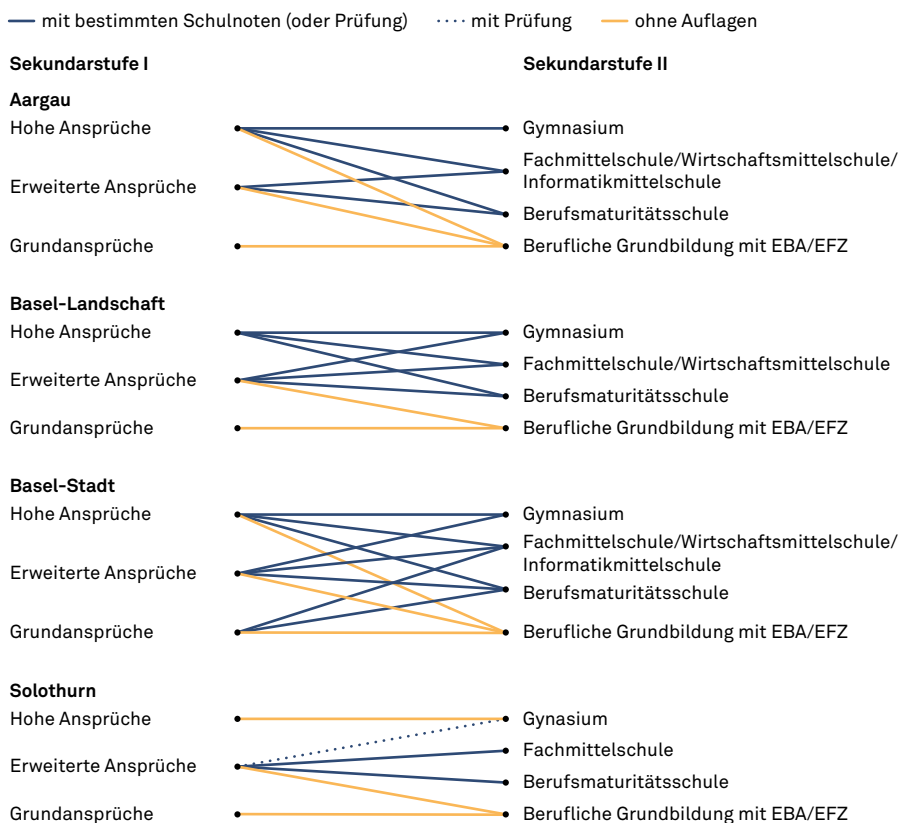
— mit bestimmten Schulnoten (oder Prüfung) ····· mit Prüfung — ohne Auflagen

Sekundarstufe I

Sekundarstufe II

Aargau

Hohe Ansprüche

Erweiterte Ansprüche

Grundansprüche

Gymnasium

Fachmittelschule/Wirtschaftsmittelschule/ Informatikmittelschule

Berufsmaturitätsschule

Berufliche Grundbildung mit EBA/EFZ

Basel-Landschaft

Hohe Ansprüche

Erweiterte Ansprüche

Grundansprüche

Gymnasium

Fachmittelschule/Wirtschaftsmittelschule

Berufsmaturitätsschule

Berufliche Grundbildung mit EBA/EFZ

Basel-Stadt

Hohe Ansprüche

Erweiterte Ansprüche

Grundansprüche

Gymnasium

Fachmittelschule/Wirtschaftsmittelschule/ Informatikmittelschule

Berufsmaturitätsschule

Berufliche Grundbildung mit EBA/EFZ

Solothurn

Hohe Ansprüche

Erweiterte Ansprüche

Grundansprüche

Gynasium

Fachmittelschule

Berufsmaturitätsschule

Berufliche Grundbildung mit EBA/EFZ